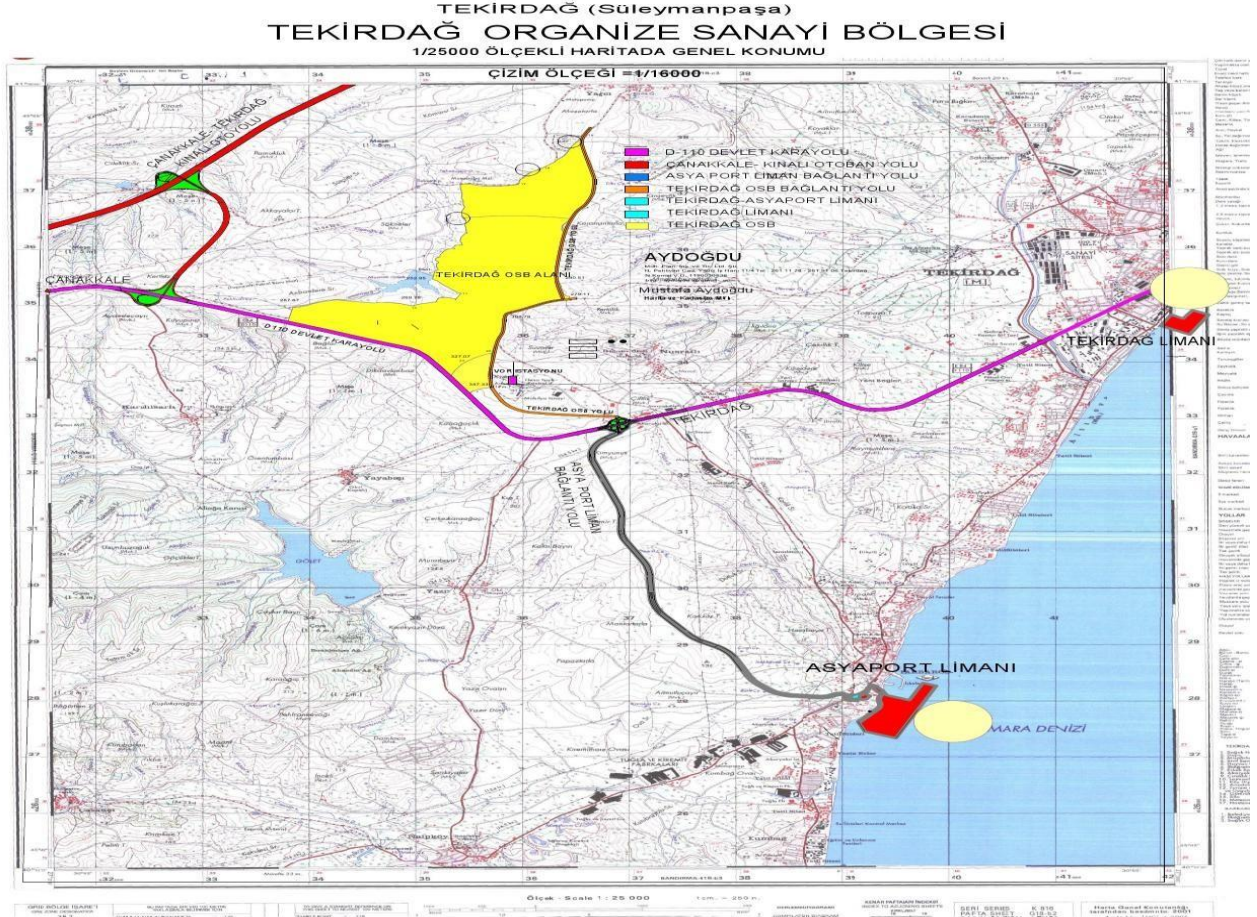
TEKİRDAĞ (Süleymanpaşa)
TEKİRDAĞ ORGANİZE SANAYİ BÖLGESİ
1/25000 ÖLÇEKLİ HARİTADA GENEL KONUMU

ÇİZİM ÖLÇEĞİ =1/16000

D-110 DEVLET KARAYOLU
ÇANAKKALE- KINALI OTOBAN YOLU
ASYA PORT LİMAN BAĞLANTI YOLU
TEKİRDAĞ OSB BAĞLANTI YOLU
TEKİRDAĞ-ASYAPORT LİMANI
TEKİRDAĞ LİMANI
TEKİRDAĞ OSB

ÇANAKKALE-TEKİRDAĞ KINALI OTO YOLU
ÇANAKKALE
TEKİRDAĞ OSB ALANI
AYDOĞDU
Mustafa Aydoğdu
D 110 DEVLET KARAYOLU
TEKİRDAĞ OSB YOLU
TEKİRDAĞ
TEKİRDAĞ LİMANI
ASYA PORT LİMANI BAĞLANTI YOLU
ASYAPORT LİMANI
MARA DENİZİ

Ölçek - Scale 1 : 25 000